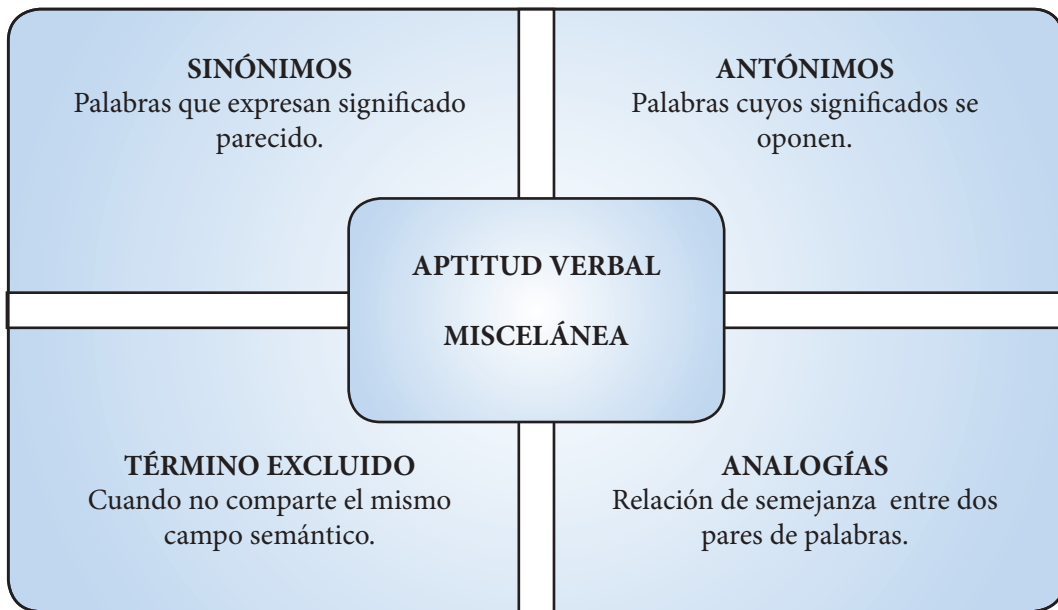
SINÓNIMOS
Palabras que expresan significado parecido.

ANTÓNIMOS
Palabras cuyos significados se oponen.

APTITUD VERBAL

MISCELÁNEA

TÉRMINO EXCLUIDO
Cuando no comparte el mismo campo semántico.

ANALOGÍAS
Relación de semejanza entre dos pares de palabras.